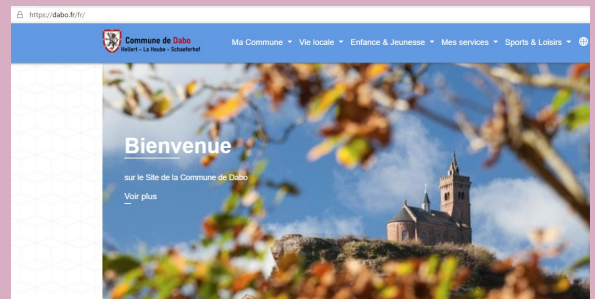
https://dabo.fr/fr/

Commune de Dabo
Hellert - La Hoube - Schaeferhof

Ma Commune ▾ Vie locale ▾ Enfance & Jeunesse ▾ Mes services ▾ Sports & Loisirs ▾

Bienvenue

sur le Site de la Commune de Dabo

Voir plus